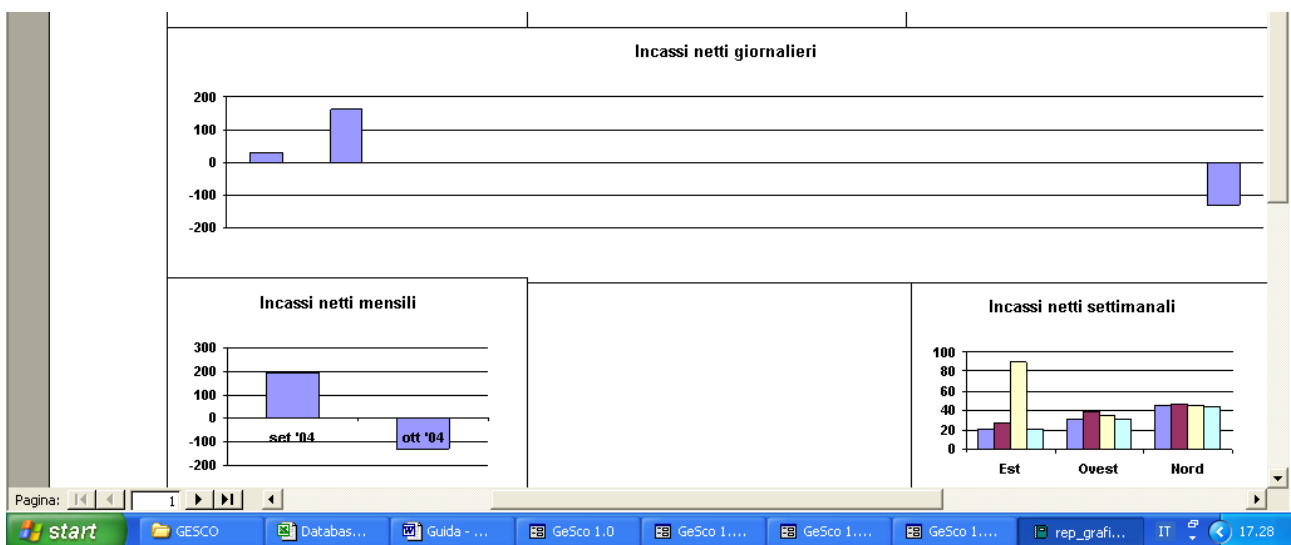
Incassi netti giornalieri

200
100
0
-100
-200

Incassi netti mensili

300
200
100
0
-100
-200

set '04
ott '04

Incassi netti settimanali

100
80
60
40
20
0

Est
Ovest
Nord

Pagina: 1

start
GESCO
Databas...
Guida - ...
GeSco 1.0
GeSco 1....
GeSco 1....
GeSco 1....
rep_grafi...
IT
17.28